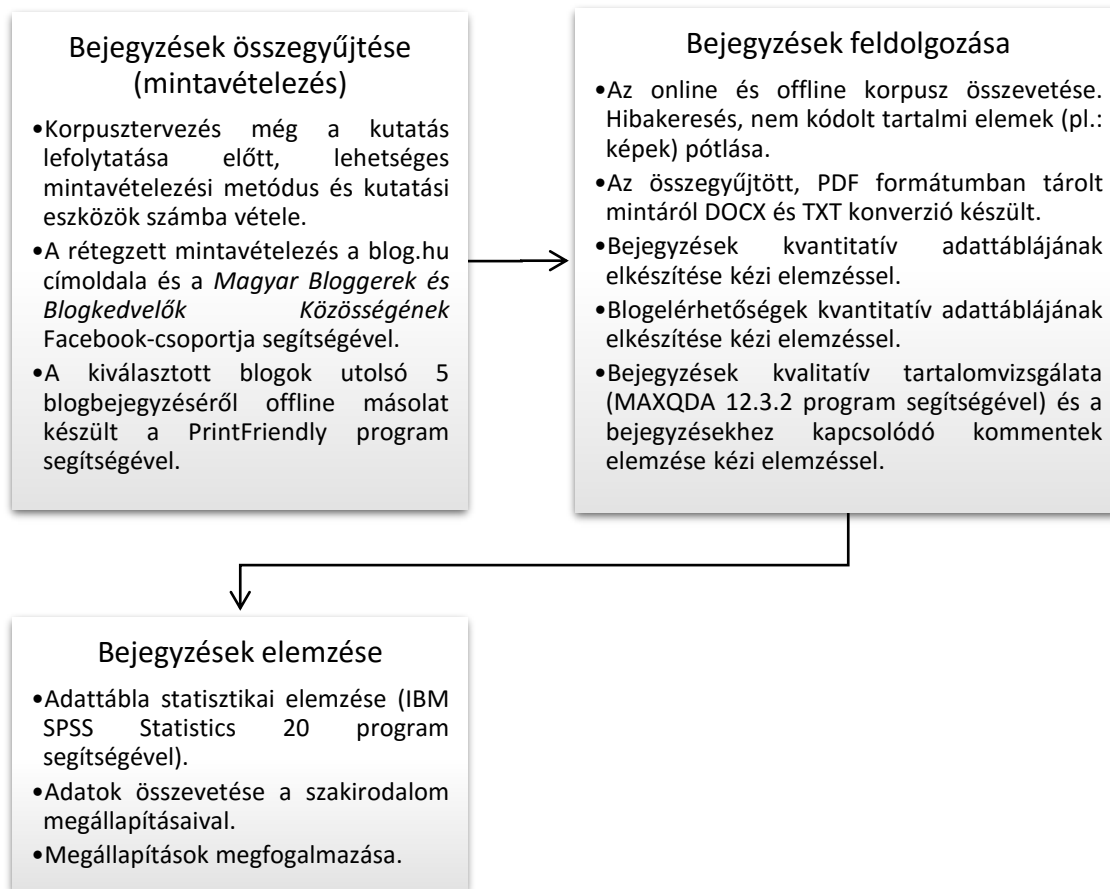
Bejegyzések összegyűjtése (mintavételezés)

•Korpusztervezés még a kutatás lefolytatása előtt, lehetséges mintavételezési metódus és kutatási eszközök számba vétele.
•A rétegzett mintavételezés a blog.hu címoldala és a *Magyar Bloggerek és Blogkedvelők Közösségének* Facebook-csoportja segítségével.
•A kiválasztott blogok utolsó 5 blogbejegyzéséről offline másolat készült a PrintFriendly program segítségével.

Bejegyzések feldolgozása

•Az online és offline korpusz összevetése. Hibakeresés, nem kódolt tartalmi elemek (pl.: képek) pótlása.
•Az összegyűjtött, PDF formátumban tárolt mintáról DOCX és TXT konverzió készült.
•Bejegyzések kvantitatív adattáblájának elkészítése kézi elemzéssel.
•Blogelérhetőségek kvantitatív adattáblájának elkészítése kézi elemzéssel.
•Bejegyzések kvalitatív tartalomvizsgálata (MAXQDA 12.3.2 program segítségével) és a bejegyzésekhez kapcsolódó kommentek elemzése kézi elemzéssel.

Bejegyzések elemzése

•Adattábla statisztikai elemzése (IBM SPSS Statistics 20 program segítségével).
•Adatok összevetése a szakirodalom megállapításaival.
•Megállapítások megfogalmazása.